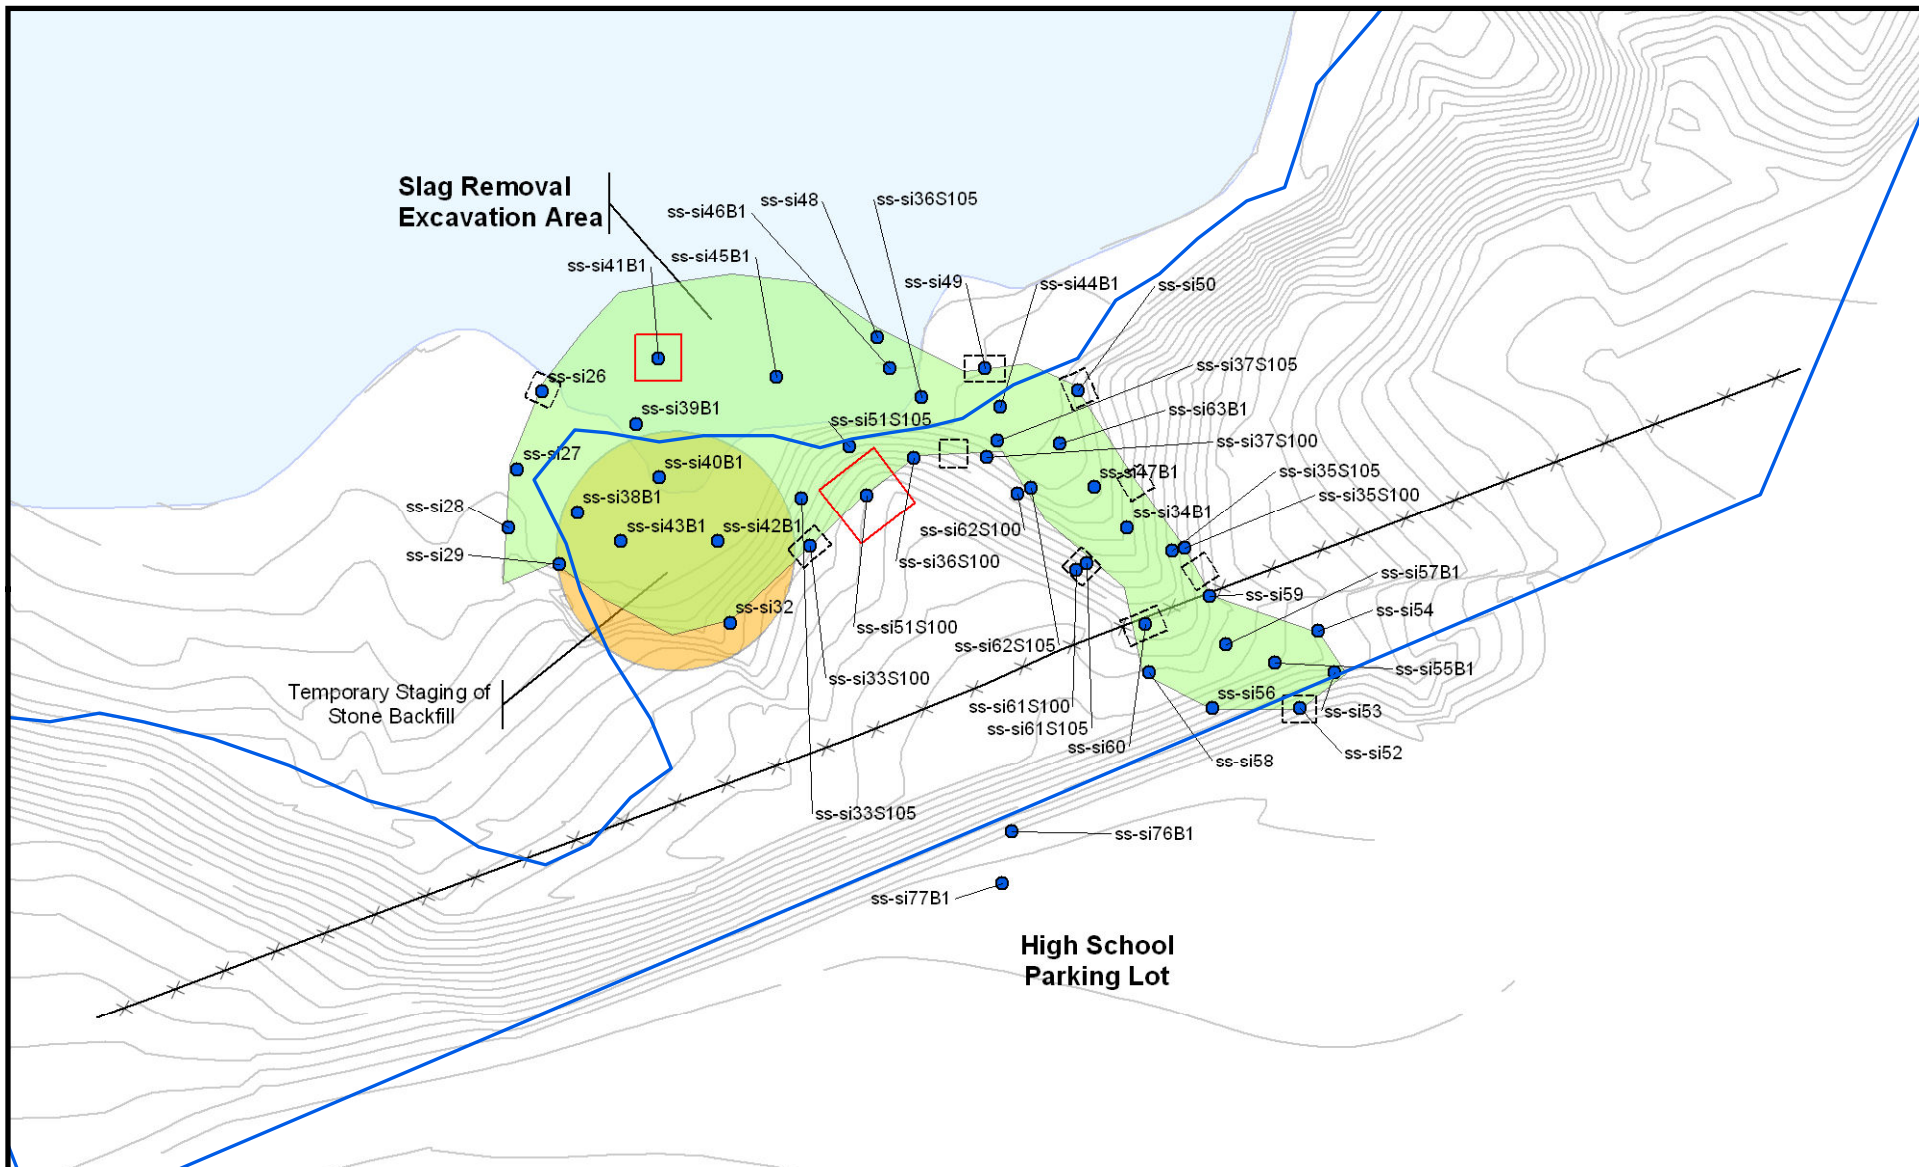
Slag Removal Excavation Area

ss-si46B1
ss-si48
ss-si36S105
ss-si45B1
ss-si41B1
ss-si49
ss-si44B1
ss-si50
ss-si37S105
ss-si26
ss-si39B1
ss-si63B1
ss-si51S105
ss-si37S100
ss-si27
ss-si40B1
ss-si47B1
ss-si35S105
ss-si35S100
ss-si28
ss-si38B1
ss-si34B1
ss-si43B1
ss-si42B1
ss-si62S100
ss-si29
ss-si36S100
ss-si57B1
ss-si59
ss-si32
ss-si54
ss-si51S100
ss-si62S105
ss-si55B1
ss-si33S100
ss-si56
ss-si53
Temporary Staging of Stone Backfill
ss-si61S100
ss-si61S105
ss-si60
ss-si52
ss-si58
ss-si33S105
ss-si76B1
ss-si77B1

High School Parking Lot